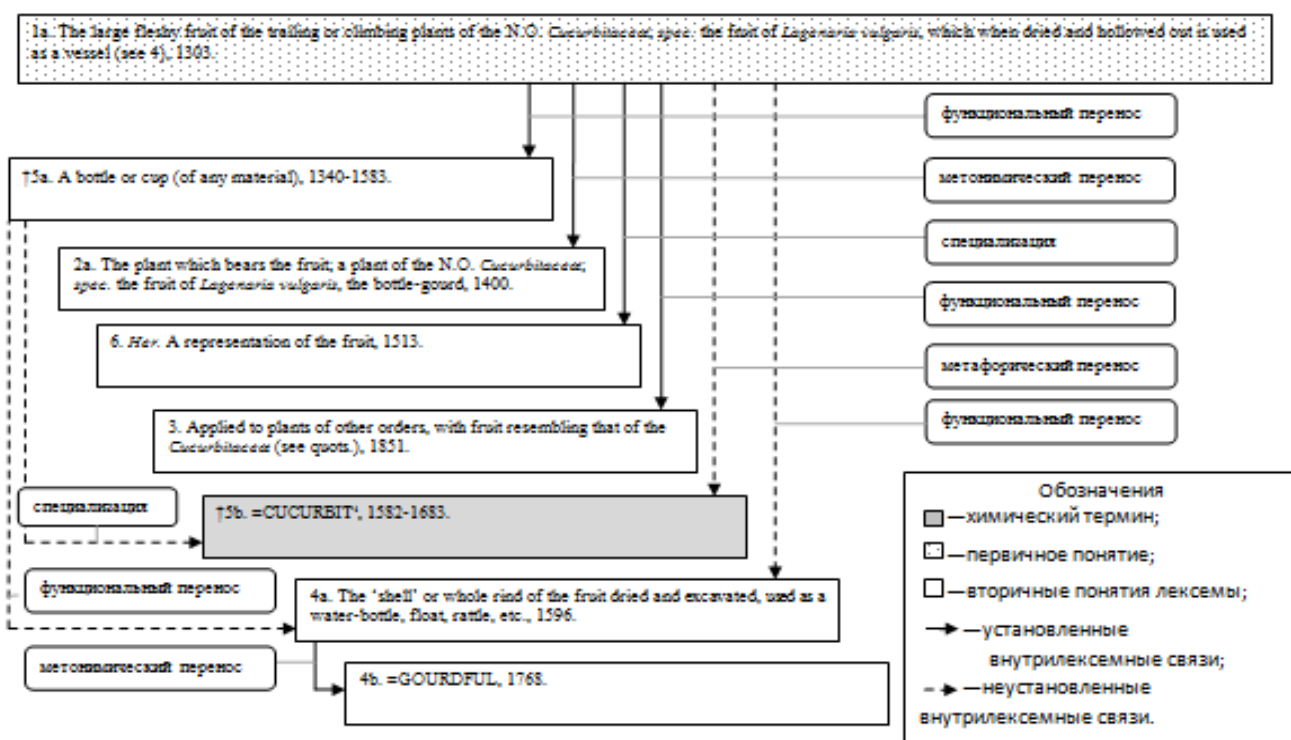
1a. The large fleshy fruit of the trailing or climbing plants of the N.O. *Cucurbitaceæ*; *spec.* the fruit of *Lagenaria vulgaris*, which when dried and hollowed out is used as a vessel (see 4), 1303.

функциональный перенос

†5a. A bottle or cup (of any material), 1340-1583.

метонимический перенос

2a. The plant which bears the fruit; a plant of the N.O. *Cucurbitaceæ*; *spec.* the fruit of *Lagenaria vulgaris*, the bottle-gourd, 1400.

специализация

функциональный перенос

6. *Her.* A representation of the fruit, 1513.

метафорический перенос

функциональный перенос

3. Applied to plants of other orders, with fruit resembling that of the *Cucurbitaceæ* (see quots.), 1851.

специализация

†5b. =CUCURBIT¹, 1582-1683.

функциональный перенос

4a. The 'shell' or whole rind of the fruit dried and excavated, used as a water-bottle, float, rattle, etc., 1596.

метонимический перенос

4b. =GOURDFUL, 1768.

Обозначения
— химический термин;
— первичное понятие;
— вторичные понятия лексемы;
— установленные внутрилексемные связи;
— неустановленные внутрилексемные связи.